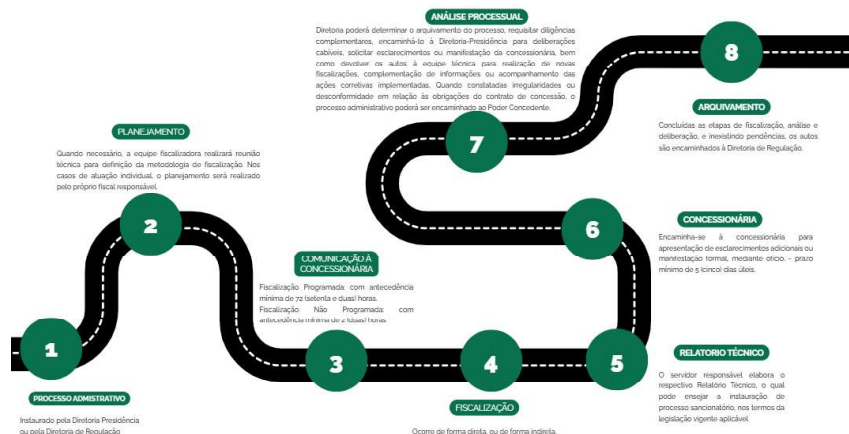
ANÁLISE PROCESSUAL

Diretoria poderá determinar o arquivamento do processo, requisitar diligências complementares, encaminhá-lo à Diretoria-Presidência para deliberações cabíveis, solicitar esclarecimentos ou manifestação da concessionária, bem como devolver os autos à equipe técnica para realização de novas fiscalizações, complementação de informações ou acompanhamento das ações corretivas implementadas. Quando constatadas irregularidades ou desconformidade em relação às obrigações do contrato de concessão, o processo administrativo poderá ser encaminhado ao Poder Concedente.

8

ARQUIVAMENTO

Concluídas as etapas de fiscalização, análise e deliberação, e inexistindo pendências, os autos são encaminhados à Diretoria de Regulação.

7

PLANEJAMENTO

Quando necessário, a equipe fiscalizadora realizará reunião técnica para definição da metodologia de fiscalização. Nos casos de atuação individual, o planejamento será realizado pelo próprio fiscal responsável.

2

6

CONCESSIONÁRIA

Encaminha-se à concessionária para apresentação de esclarecimentos adicionais ou manifestação formal, mediante ofício. - prazo mínimo de 5 (cinco) dias úteis.

COMUNICAÇÃO À CONCESSIONÁRIA

Fiscalização Programada: com antecedência mínima de 72 (setenta e duas) horas.
Fiscalização Não Programada: com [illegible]

1

3

4

5

RELATORIO TÉCNICO

O servidor responsável elabora o respectivo Relatório Técnico, o qual pode ensejar a instauração de processo sancionatório, nos termos da legislação vigente aplicável

PROCESSO ADMISTRATIVO

Instaurado pela Diretoria Presidência ou pela Diretoria de Regulação

FISCALIZAÇÃO

Ocorre de forma direta, ou de forma indireta.